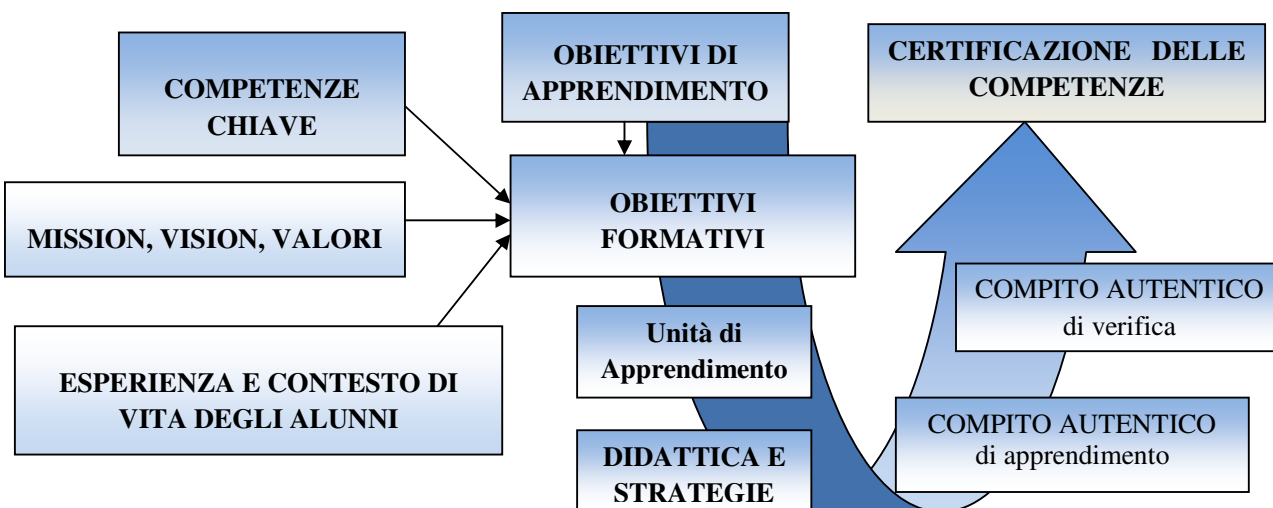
COMPETENZE CHIAVE

MISSION, VISION, VALORI

ESPERIENZA E CONTESTO DI VITA DEGLI ALUNNI

OBIETTIVI DI APPRENDIMENTO

OBIETTIVI FORMATIVI

Unità di Apprendimento

DIDATTICA E STRATEGIE

CERTIFICAZIONE DELLE COMPETENZE

COMPITO AUTENTICO di verifica

COMPITO AUTENTICO di apprendimento